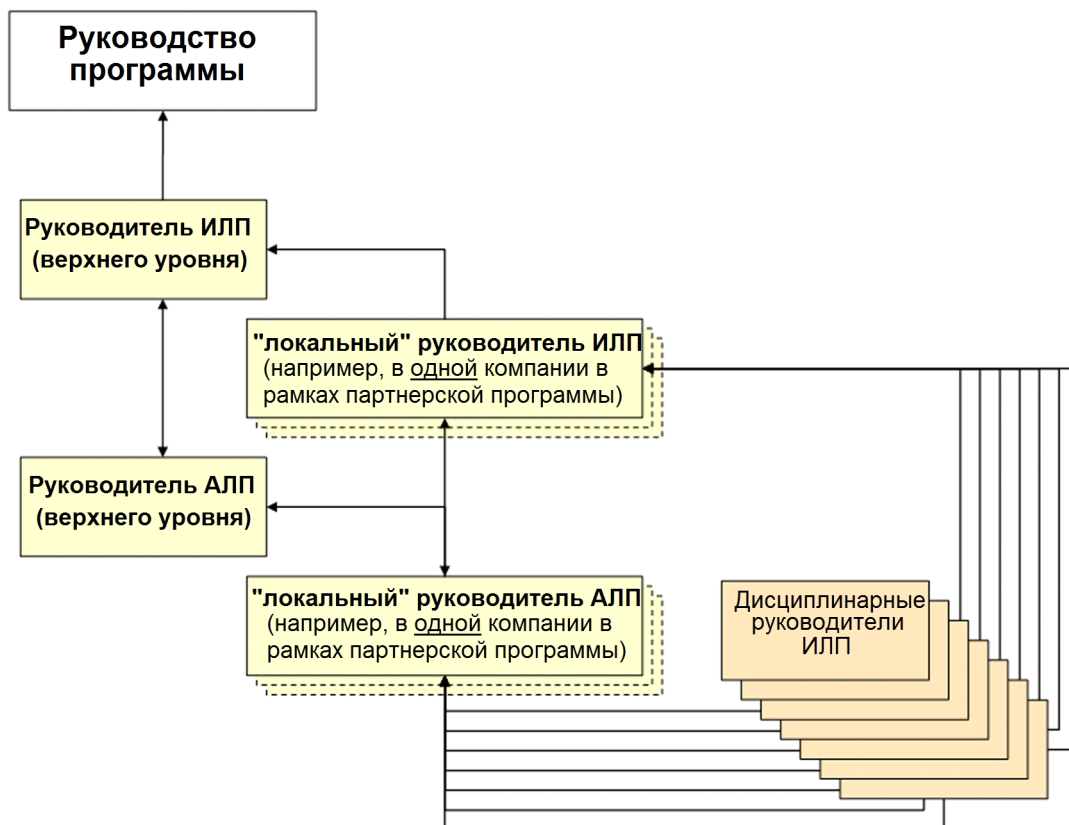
Руководство программы

Руководитель ИЛП (верхнего уровня)

"локальный" руководитель ИЛП (например, в одной компании в рамках партнерской программы)

Руководитель АЛП (верхнего уровня)

"локальный" руководитель АЛП (например, в одной компании в рамках партнерской программы)

Дисциплинарные руководители ИЛП